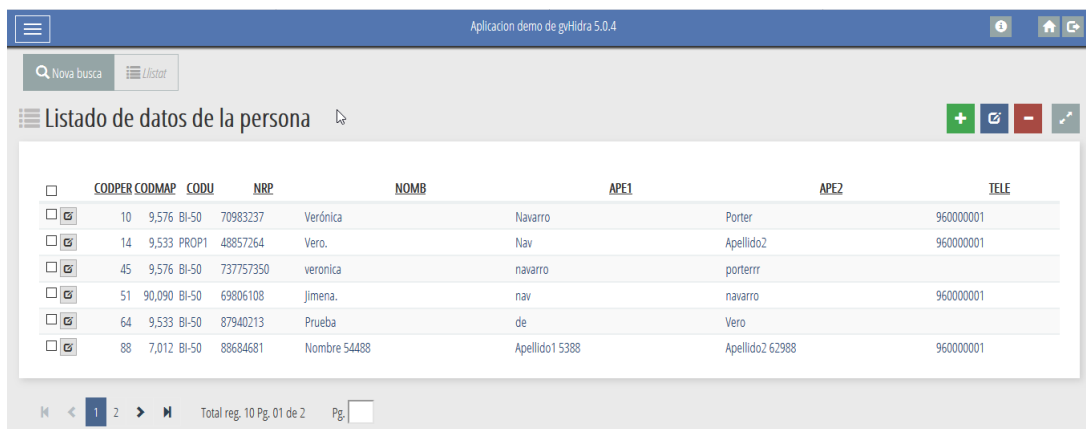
Aplicacion demo de gvHidra 5.0.4

Nova busca Llistat

Listado de datos de la persona

| CODPER | CODMAP | CODU | NRP | NOMB | APE1 | APE2 | TELE |
|---|---|---|---|---|---|---|---|
| 10 | 9,576 | BI-50 | 70983237 | Verónica | Navarro | Porter | 960000001 |
| 14 | 9,533 | PROP1 | 48857264 | Vero. | Nav | Apellido2 | 960000001 |
| 45 | 9,576 | BI-50 | 737757350 | veronica | navarro | porterrr | |
| 51 | 90,090 | BI-50 | 69806108 | Jimena. | nav | navarro | 960000001 |
| 64 | 9,533 | BI-50 | 87940213 | Prueba | de | Vero | |
| 88 | 7,012 | BI-50 | 88684681 | Nombre 54488 | Apellido1 5388 | Apellido2 62988 | 960000001 |

1 2 Total reg. 10 Pg. 01 de 2 Pg.